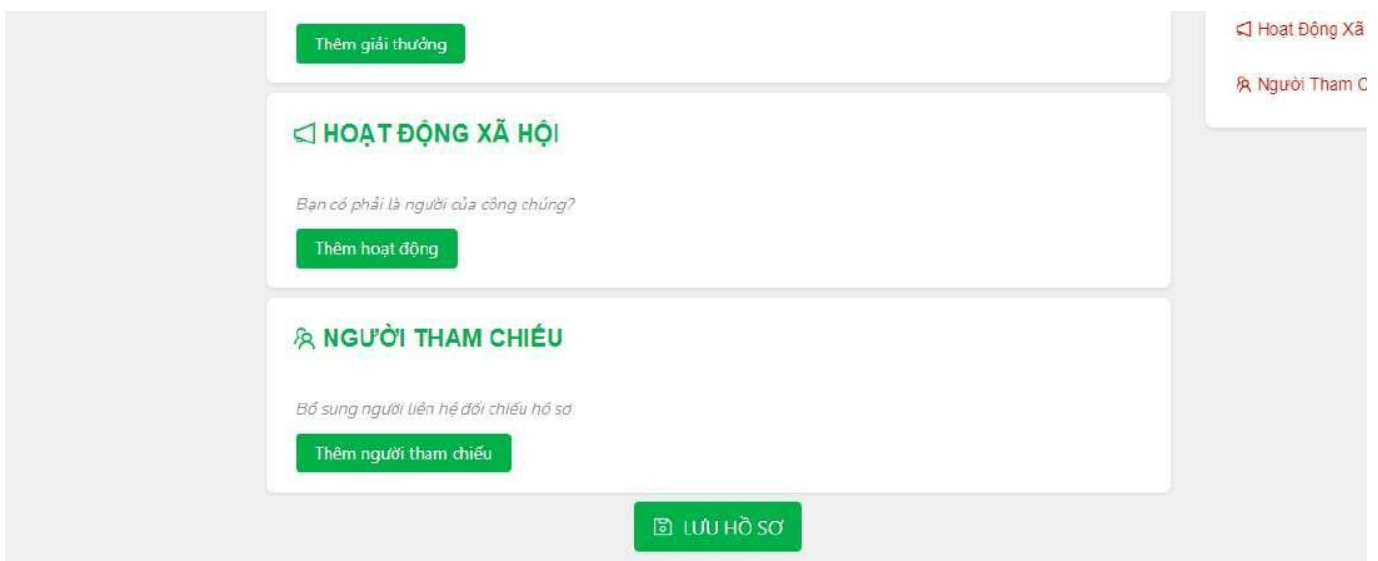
Thêm giải thưởng

HOẠT ĐỘNG XÃ HỘI

Bạn có phải là người của công chúng?

Thêm hoạt động

NGƯỜI THAM CHIẾU

Bổ sung người liên hệ đối chiếu hồ sơ

Thêm người tham chiếu

LƯU HỒ SƠ

Hoạt Động Xã

Người Tham C